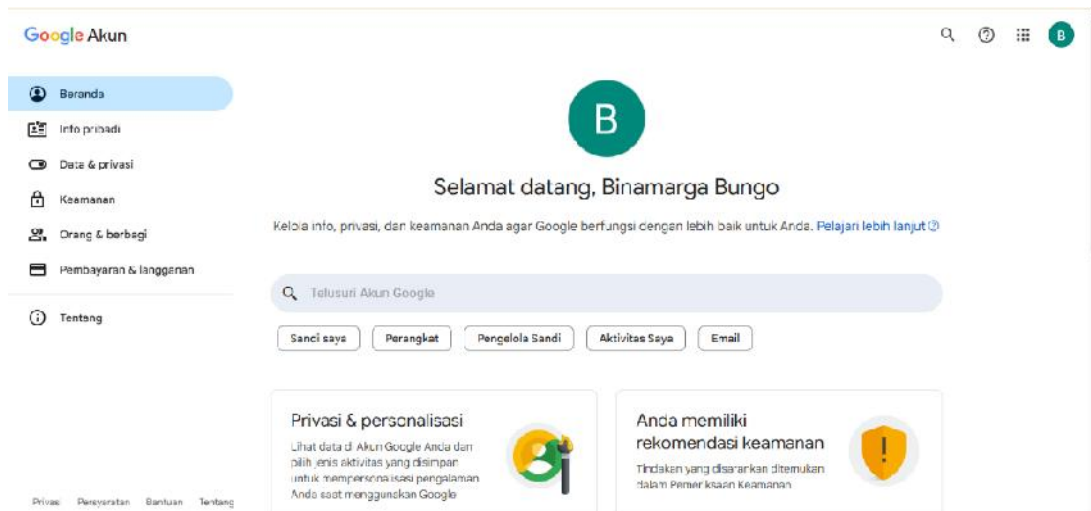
Google Akun

B

Beranda
Info pribadi
Data & privasi
Keamanan
Orang & berbagi
Pembayaran & langganan
Tentang

B

Selamat datang, Binamarga Bungo

Kelola info, privasi, dan keamanan Anda agar Google berfungsi dengan lebih baik untuk Anda. Pelajari lebih lanjut

Telusuri Akun Google

Sandi saya
Perangkat
Pengelola Sandi
Aktivitas Saya
Email

Privasi & personalisasi
Lihat data di Akun Google Anda dan pilih jenis aktivitas yang disimpan untuk mempersonalisasi pengalaman Anda saat menggunakan Google

Anda memiliki rekomendasi keamanan
Tindakan yang disarankan ditemukan dalam Pemeriksaan Keamanan

Privasi Persyaratan Bantuan Tentang